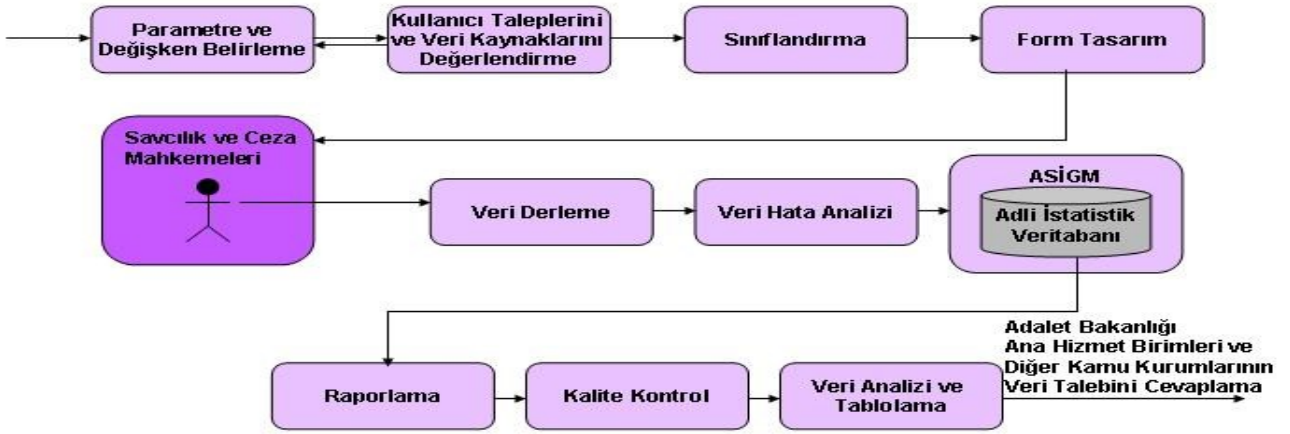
Parametre ve Değişken Belirleme

Kullanıcı Taleplerini ve Veri Kaynaklarını Değerlendirme

Sınıflandırma

Form Tasarım

Savcılık ve Ceza Mahkemeleri

Veri Derleme

Veri Hata Analizi

ASİGM

Adli İstatistik Veritabanı

Raporlama

Kalite Kontrol

Veri Analizi ve Tablolama

Adalet Bakanlığı Ana Hizmet Birimleri ve Diğer Kamu Kurumlarının Veri Talebini Cevaplama